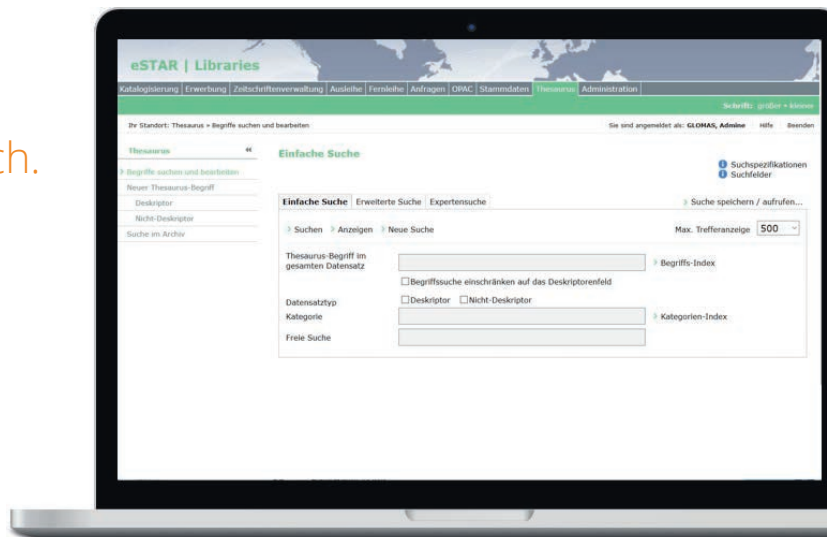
th.

eSTAR | Libraries

Katalogisierung | Erwerbung | Zeitschriftenverwaltung | Ausleihe | Fernleihe | Anfragen | OPAC | Stammdaten | Thesaurus | Administration

Schrift: größer • kleiner

Ihr Standort: Thesaurus > Begriffe suchen und bearbeiten

Sie sind angemeldet als: GLOMAS, Admine Hilfe Beenden

Thesaurus «

Begriffe suchen und bearbeiten
Neuer Thesaurus-Begriff
Deskriptor
Nicht-Deskriptor
Suche im Archiv

Einfache Suche

Suchspezifikationen
Suchfelder

Einfache Suche | Erweiterte Suche | Expertensuche

Suche speichern / aufrufen...

Suchen Anzeigen Neue Suche

Max. Trefferanzeige 500

Thesaurus-Begriff im gesamten Datensatz

Begriffs-Index

Begriffssuche einschränken auf das Deskriptorenfeld

Datensatztyp Deskriptor Nicht-Deskriptor

Kategorie

Kategorien-Index

Freie Suche